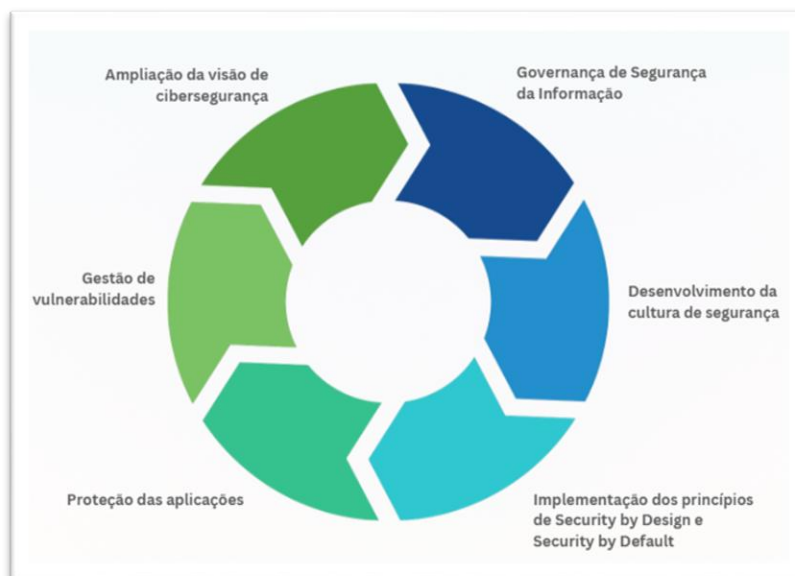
Ampliação da visão de cibersegurança

Governança de Segurança da Informação

Desenvolvimento da cultura de segurança

Implementação dos princípios de Security by Design e Security by Default

Proteção das aplicações

Gestão de vulnerabilidades